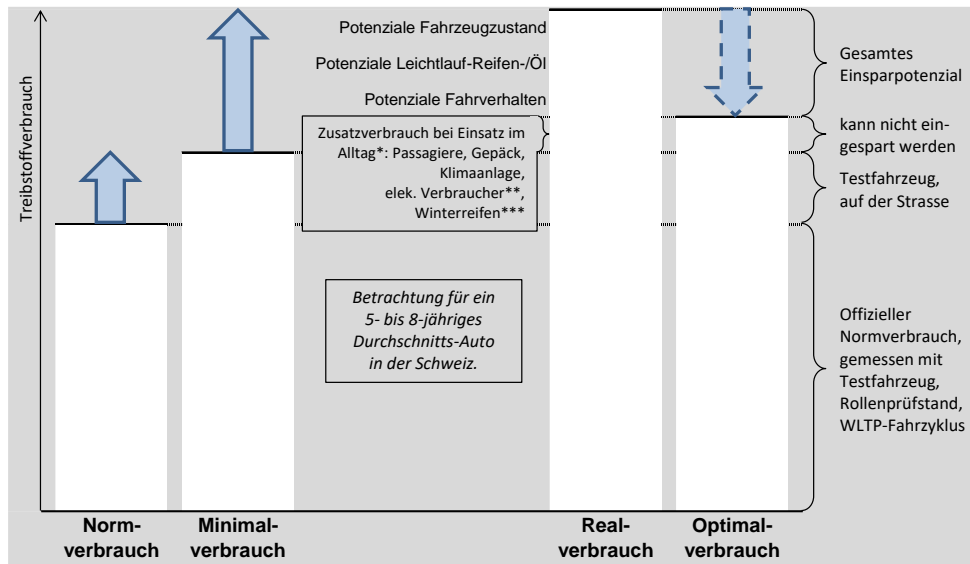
Treibstoffverbrauch

Potenziale Fahrzeugzustand

Potenziale Leichtlauf-Reifen-/Öl

Potenziale Fahrverhalten

Gesamtes Einsparpotenzial

Zusatzverbrauch bei Einsatz im Alltag*: Passagiere, Gepäck, Klimaanlage, elek. Verbraucher**, Winterreifen***

kann nicht eingespart werden

Testfahrzeug, auf der Strasse

Betrachtung für ein 5- bis 8-jähriges Durchschnitts-Auto in der Schweiz.

Offizieller Normverbrauch, gemessen mit Testfahrzeug, Rollenprüfstand, WLTP-Fahrzyklus

Normverbrauch

Minimalverbrauch

Realverbrauch

Optimalverbrauch